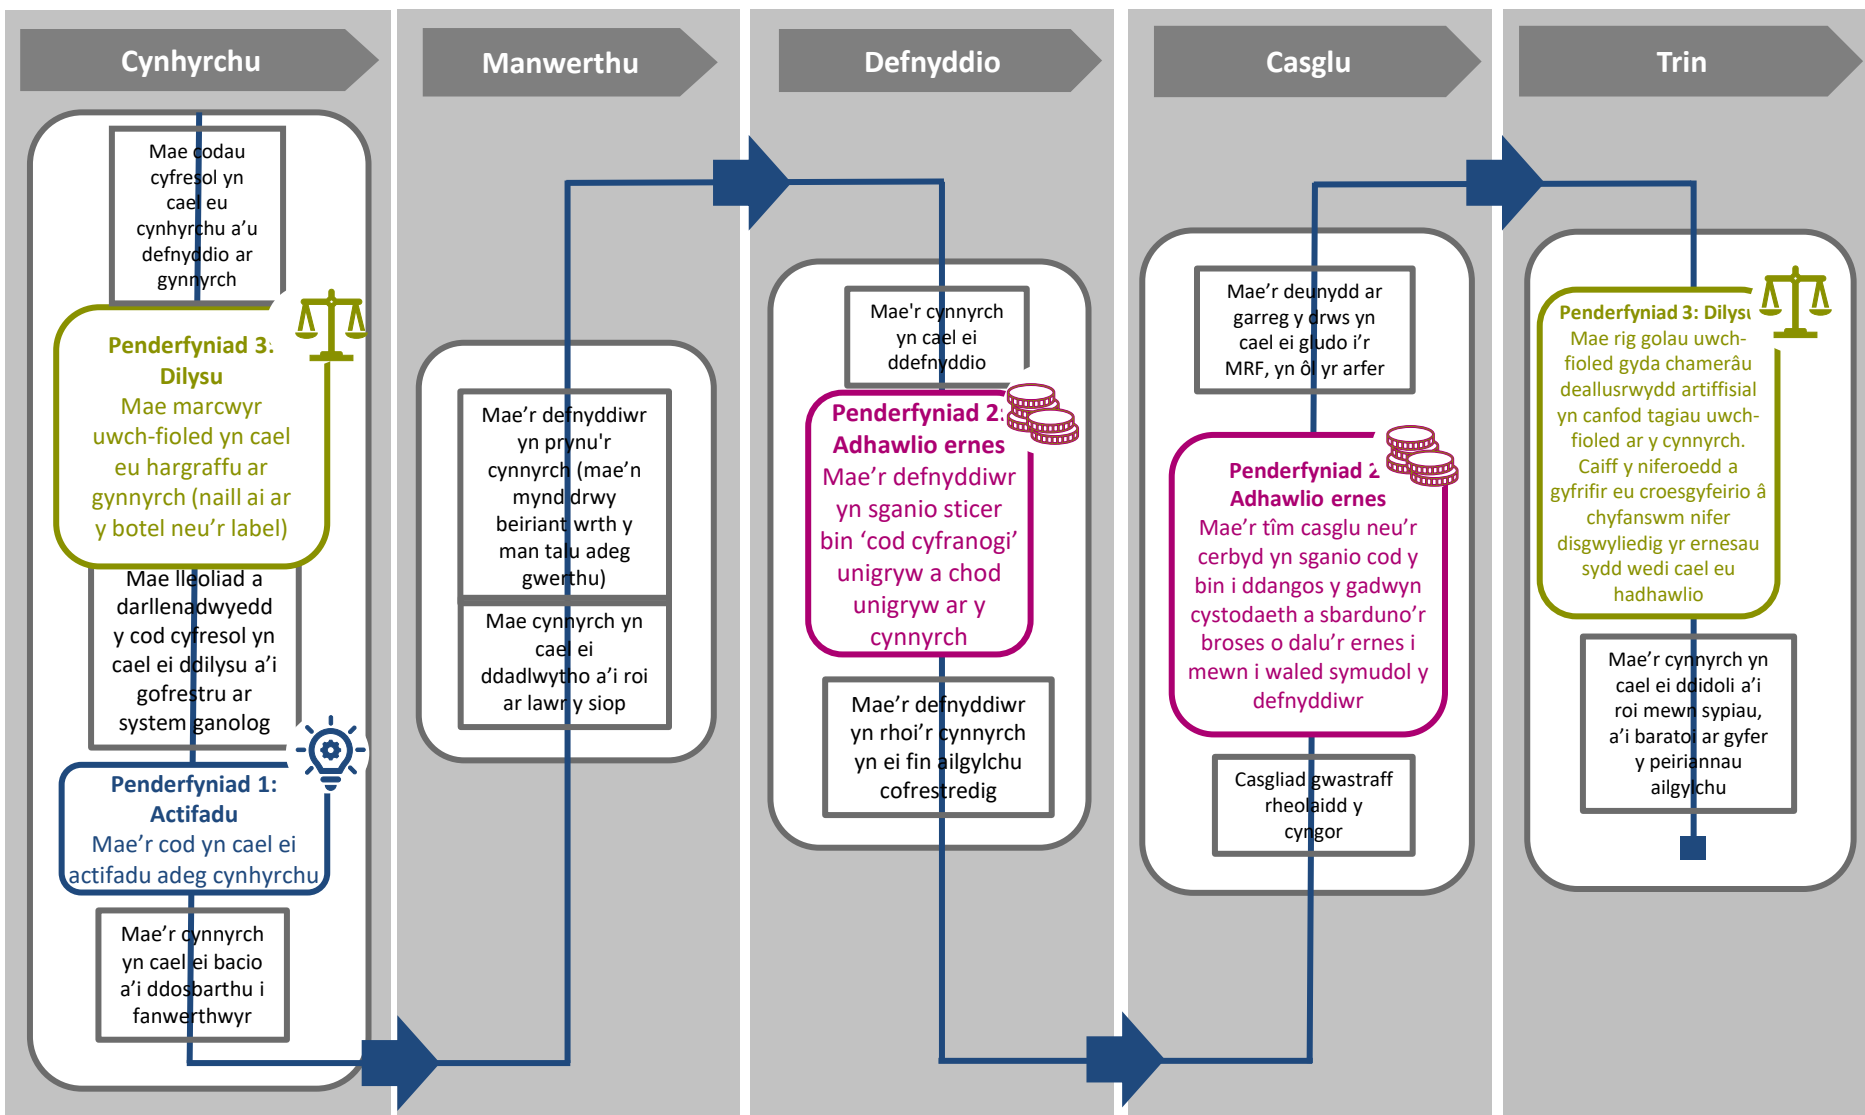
Cynhyrchu

Mae codau cyfresol yn cael eu cynhyrchu a'u defnyddio ar gynnyrch

Penderfyniad 3: Dilysu
Mae marcwyr uwch-fioled yn cael eu hargraffu ar gynnyrch (naill ai ar y botel neu'r label)

Mae lleoliad a darllenadwyedd y cod cyfresol yn cael ei ddilysu a'i gofrestru ar system ganolog

Penderfyniad 1: Actifadu
Mae'r cod yn cael ei actifadu adeg cynhyrchu

Mae'r cynnyrch yn cael ei bacio a'i ddosbarthu i fanwerthwyr

Manwerthu

Mae'r defnyddiwr yn prynu'r cynnyrch (mae'n mynd drwy beiriant wrth y man talu adeg gwerthu)

Mae cynnyrch yn cael ei ddadlwytho a'i roi ar lawr y siop

Defnyddio

Mae'r cynnyrch yn cael ei ddefnyddio

Penderfyniad 2: Adhawlio ernes
Mae'r defnyddiwr yn sganio sticer bin 'cod cyfranogi' unigryw a chod unigryw ar y cynnyrch

Mae'r defnyddiwr yn rhoi'r cynnyrch yn ei fin ailgylchu cofrestredig

Casglu

Mae'r deunydd ar garreg y drws yn cael ei gludo i'r MRF, yn ôl yr arfer

Penderfyniad 2: Adhawlio ernes
Mae'r tîm casglu neu'r cerbyd yn sganio cod y bin i ddangos y gadwyn cystodaeth a sbarduno'r broses o dalu'r ernes i mewn i waled symudol y defnyddiwr

Casgliad gwastraff rheolaidd y cyngor

Trin

Penderfyniad 3: Dilysu
Mae rig golau uwch-fioled gyda chamerâu deallusrwydd artiffisial yn canfod tagiau uwch-fioled ar y cynnyrch. Caiff y niferoedd a gyfrifir eu croesgyfeirio â chyfanswm nifer disgwyliedig yr ernesau sydd wedi cael eu hadhawlio

Mae'r cynnyrch yn cael ei ddidoli a'i roi mewn sypiau, a'i baratoi ar gyfer y peiriannau ailgylchu